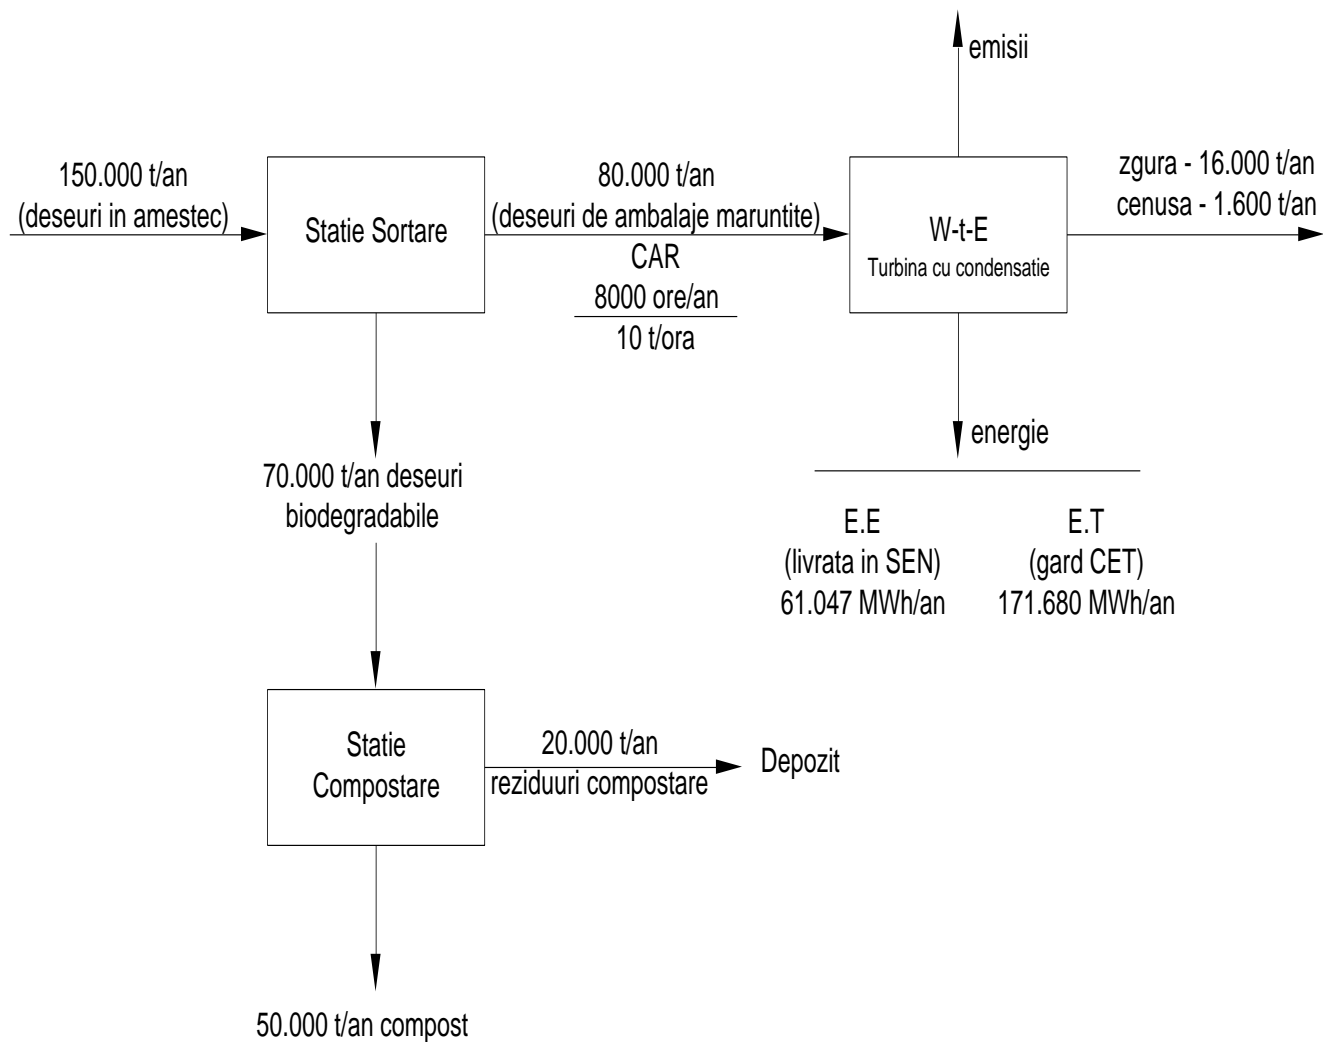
emisii

150.000 t/an
(deseuri in amestec)

Statie Sortare

80.000 t/an
(deseuri de ambalaje maruntite)
CAR
8000 ore/an
10 t/ora

W-t-E
Turbina cu condensatie

zgura - 16.000 t/an
cenusa - 1.600 t/an

energie

E.E
(livrata in SEN)
61.047 MWh/an

E.T
(gard CET)
171.680 MWh/an

70.000 t/an deseuri
biodegradabile

Statie
Compostare

20.000 t/an
reziduuri compostare

Depozit

50.000 t/an compost